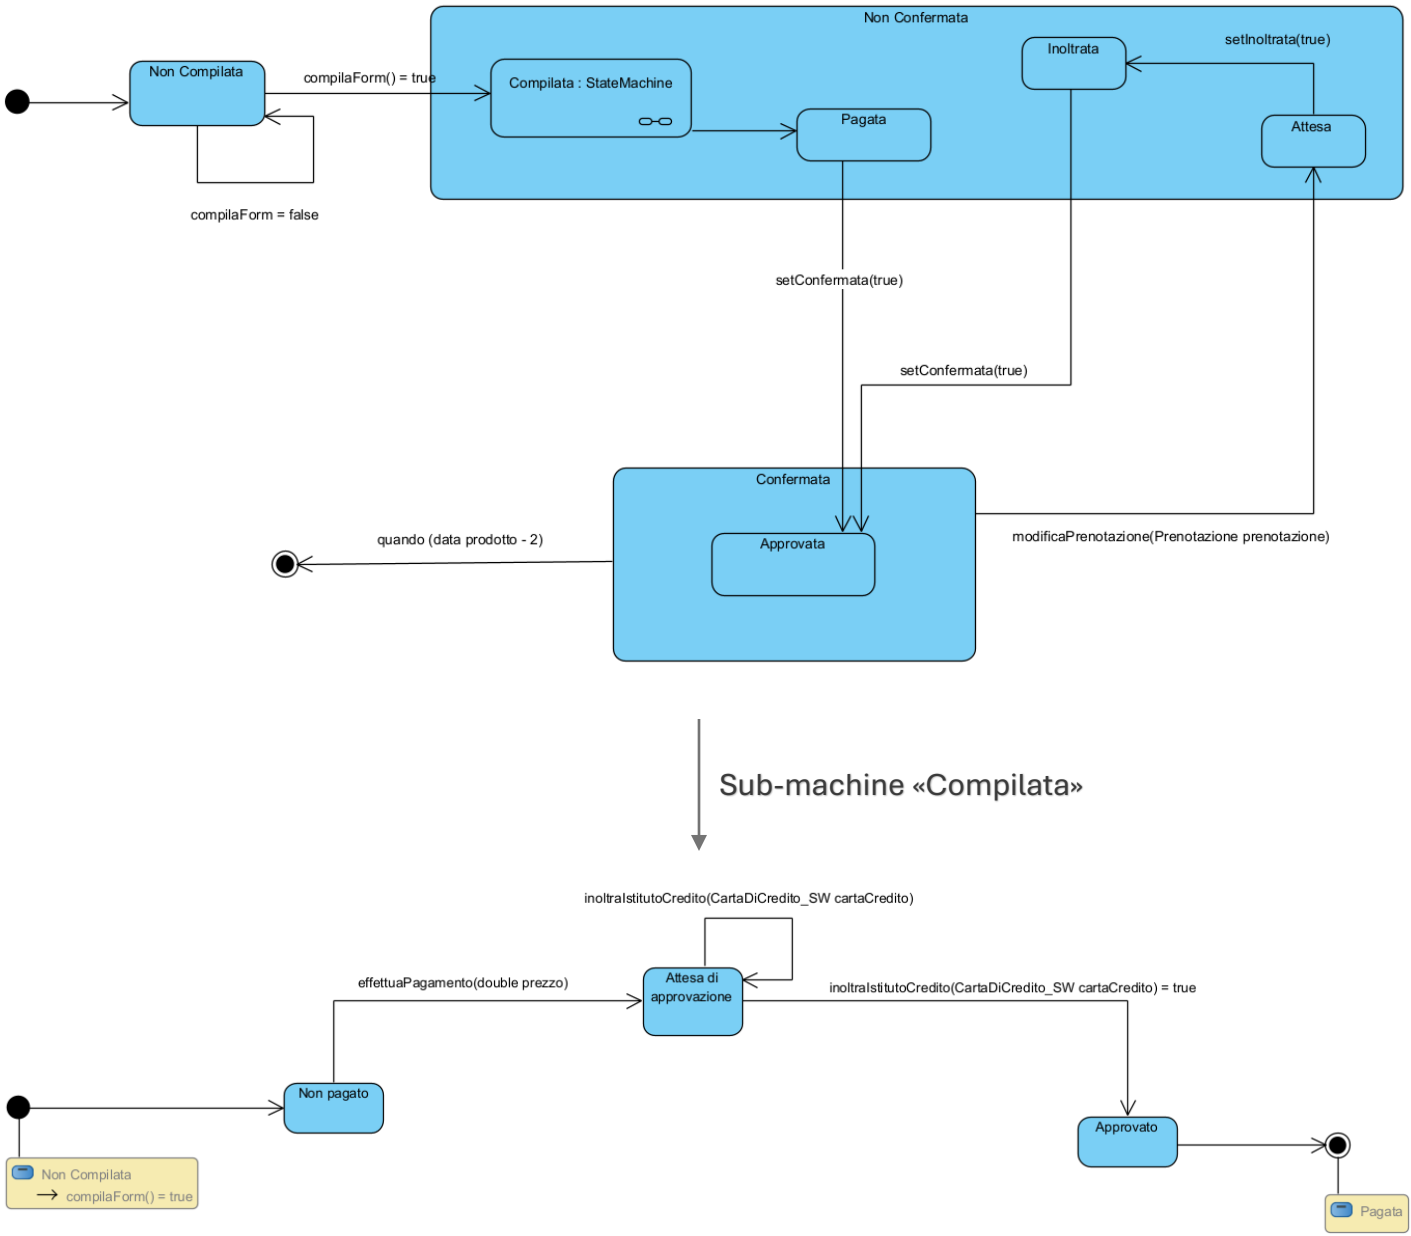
Non Confermata

Non Compilata

compilaForm() = true

Compilata : StateMachine

Inoltrata

setInoltrata(true)

Pagata

Attesa

compilaForm = false

setConfermata(true)

setConfermata(true)

Confermata

quando (data prodotto - 2)

Approvata

modificaPrenotazione(Prenotazione prenotazione)

Sub-machine «Compilata»

inoltraIstitutoCredito(CartaDiCredito_SW cartaCredito)

effettuaPagamento(double prezzo)

Attesa di approvazione

inoltraIstitutoCredito(CartaDiCredito_SW cartaCredito) = true

Non pagato

Approvato

Non Compilata
→ compilaForm() = true

Pagata